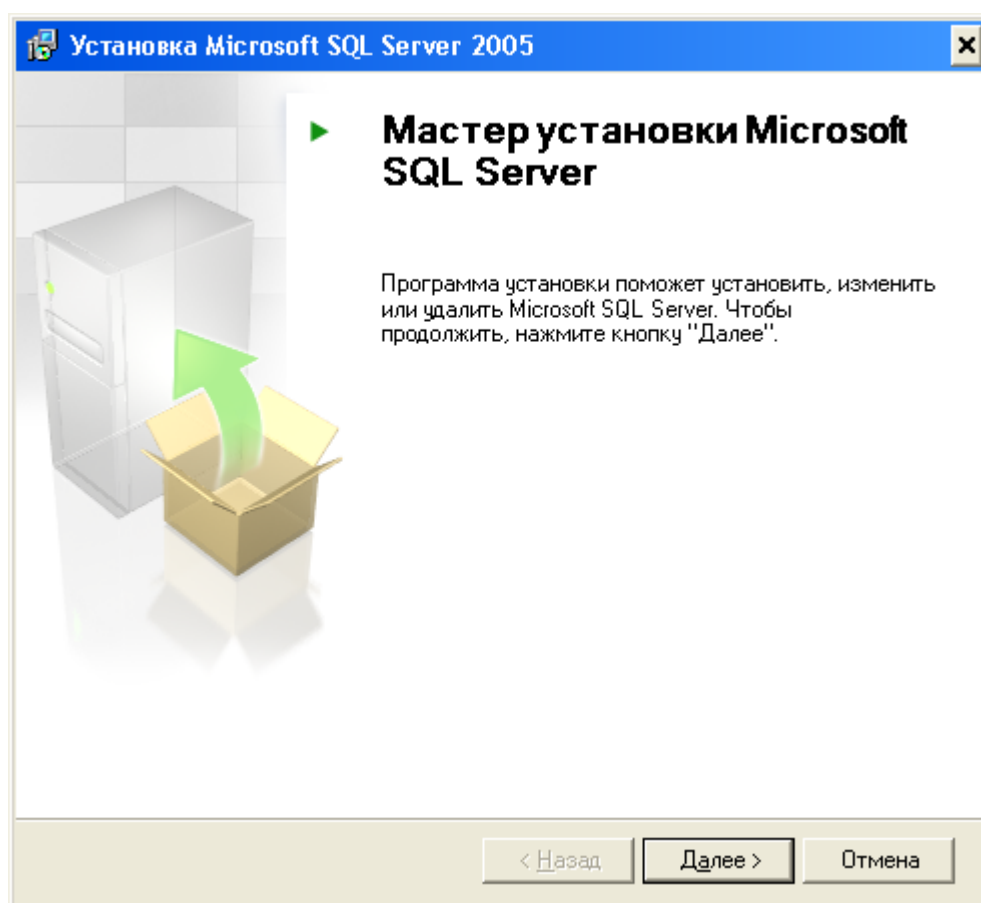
Установка Microsoft SQL Server 2005

Мастер установки Microsoft SQL Server

Программа установки поможет установить, изменить или удалить Microsoft SQL Server. Чтобы продолжить, нажмите кнопку "Далее".

< Назад

Далее >

Отмена